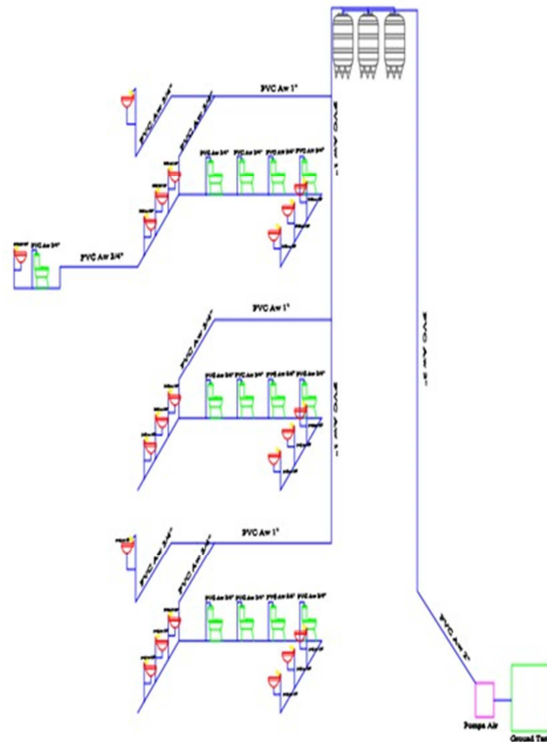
PVC Aw 1"

PVC Aw 3/4"

PVC Aw 3/4"

PVC Aw 3/4"

PVC Aw 3/4"

PVC Aw 3/4"

PVC Aw 3/4"

PVC Aw 1"

PVC Aw 3/4"

PVC Aw 3/4"

PVC Aw 1"

PVC Aw 3/4"

PVC Aw 3/4"

PVC Aw 3/4"

PVC Aw 3/4"

PVC Aw 3/4"

PVC Aw 1"

PVC Aw 1"

PVC Aw 3/4"

PVC Aw 3/4"

PVC Aw 3/4"

PVC Aw 3/4"

PVC Aw 3/4"

PVC Aw 3/4"

PVC Aw 2"

PVC Aw 2"

Pompa Air

Ground Ta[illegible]